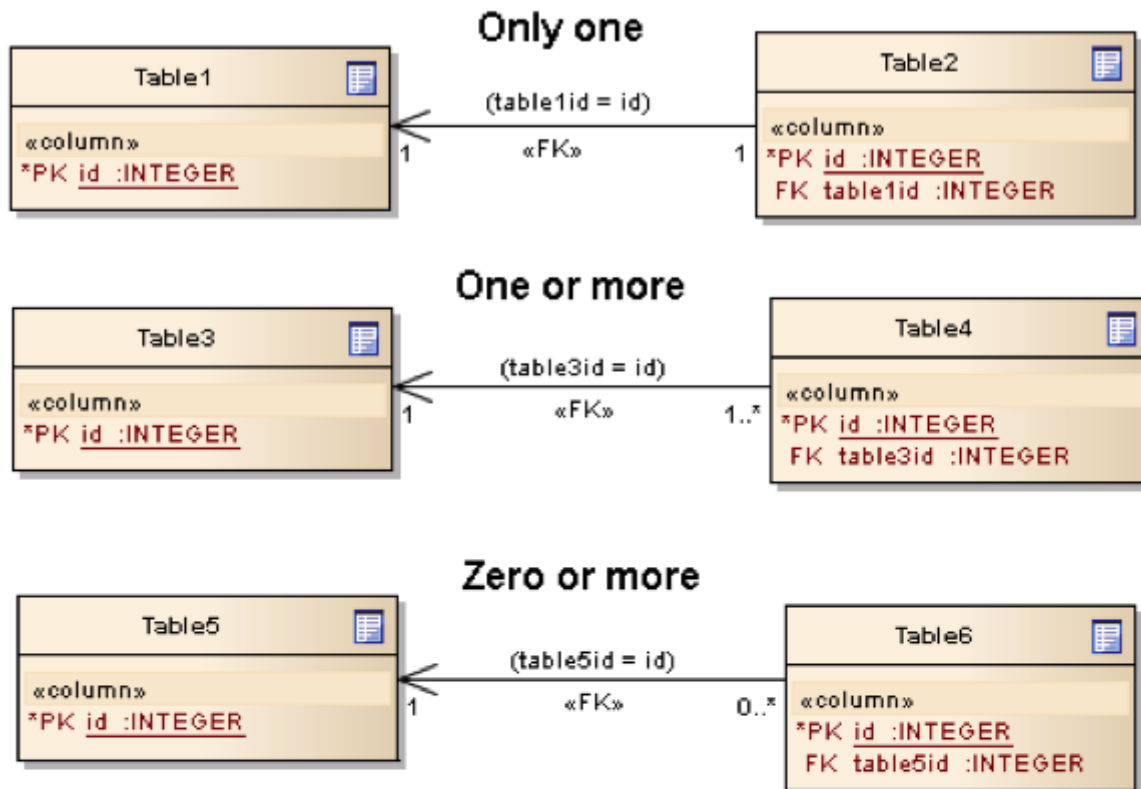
Only one

Table1

«column»
*PK id :INTEGER

(table1id = id)

1

«FK»

1

Table2

«column»
*PK id :INTEGER
FK table1id :INTEGER

One or more

Table3

«column»
*PK id :INTEGER

(table3id = id)

1

«FK»

1..*

Table4

«column»
*PK id :INTEGER
FK table3id :INTEGER

Zero or more

Table5

«column»
*PK id :INTEGER

(table5id = id)

1

«FK»

0..*

Table6

«column»
*PK id :INTEGER
FK table5id :INTEGER